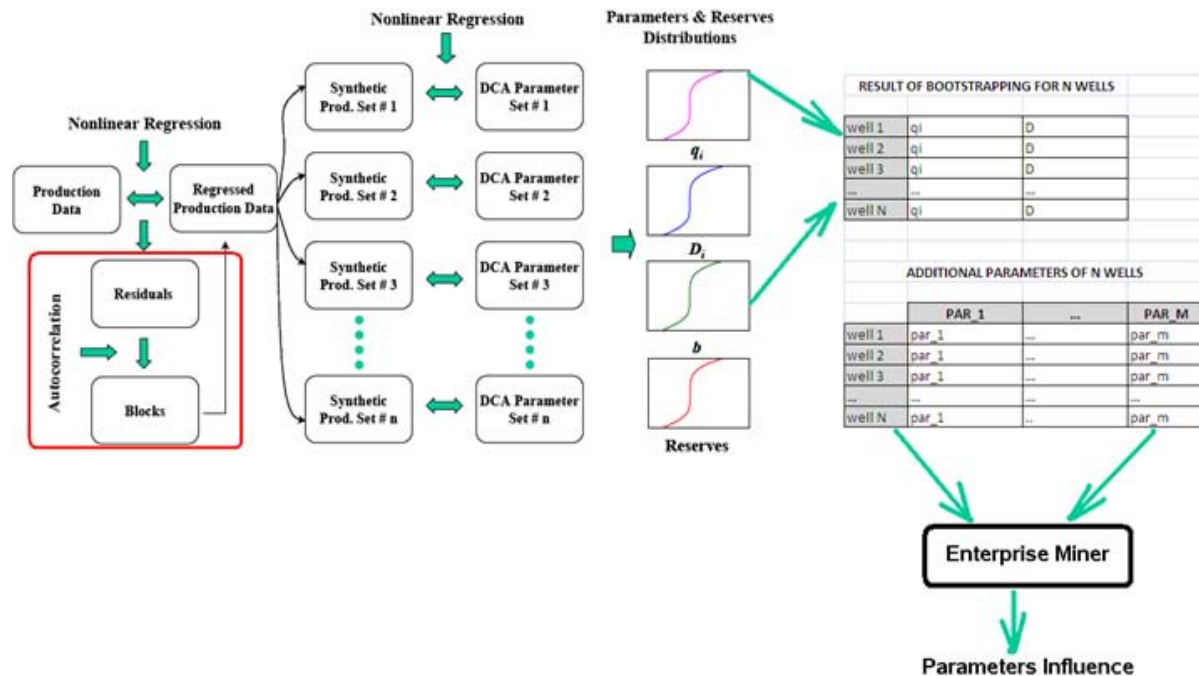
Nonlinear Regression

Parameters & Reserves Distributions

Nonlinear Regression

Production Data

Regressed Production Data

Autocorrelation

Residuals

Blocks

Synthetic Prod. Set # 1

Synthetic Prod. Set # 2

Synthetic Prod. Set # 3

Synthetic Prod. Set # n

DCA Parameter Set # 1

DCA Parameter Set # 2

DCA Parameter Set # 3

DCA Parameter Set # n

$q_i$

$D_i$

$b$

Reserves

RESULT OF BOOTSTRAPPING FOR N WELLS

| | | |
|---|---|---|
| well 1 | qi | D |
| well 2 | qi | D |
| well 3 | qi | D |
| ... | ... | ... |
| well N | qi | D |

ADDITIONAL PARAMETERS OF N WELLS

| | PAR_1 | ... | PAR_M |
|---|---|---|---|
| well 1 | par_1 | ... | par_m |
| well 2 | par_1 | ... | par_m |
| well 3 | par_1 | ... | par_m |
| ... | ... | ... | ... |
| well N | par_1 | ... | par_m |

Enterprise Miner

Parameters Influence